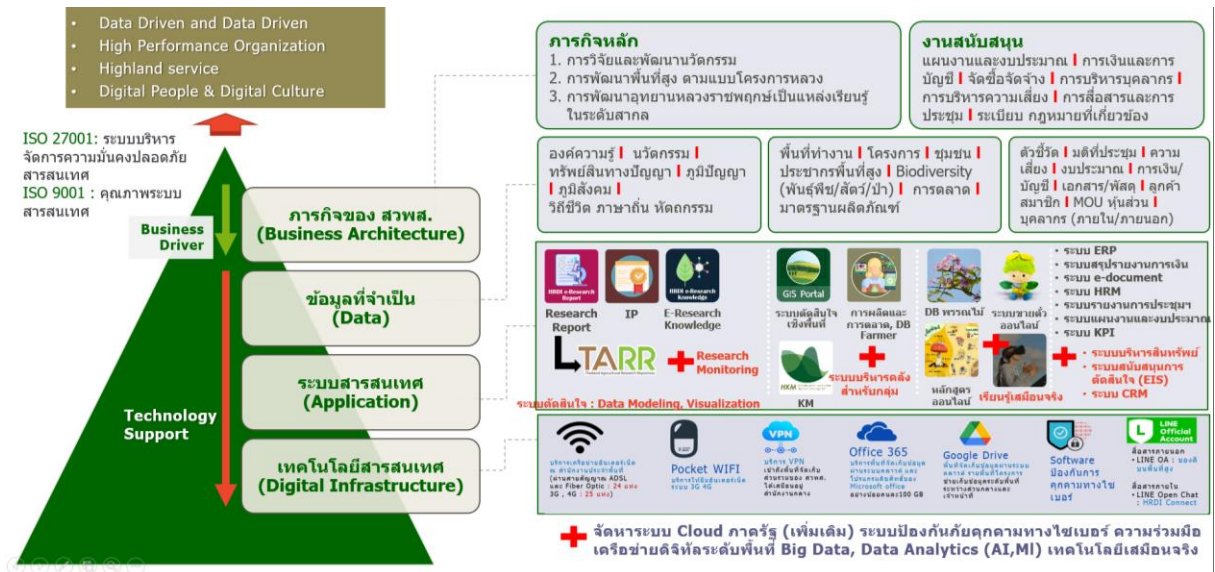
- Data Driven and Data Driven
- High Performance Organization
- Highland service
- Digital People & Digital Culture

ISO 27001: ระบบบริหารจัดการความมั่นคงปลอดภัยสารสนเทศ
ISO 9001 : คุณภาพระบบสารสนเทศ

Business Driver

Technology Support

ภารกิจของ สวพส. (Business Architecture)

ข้อมูลที่จำเป็น (Data)

ระบบสารสนเทศ (Application)

เทคโนโลยีสารสนเทศ (Digital Infrastructure)

ภารกิจหลัก
1. การวิจัยและพัฒนานวัตกรรม
2. การพัฒนาพื้นที่สูง ตามแบบโครงการหลวง
3. การพัฒนาอุทยานหลวงราชพฤกษ์เป็นแหล่งเรียนรู้ในระดับสากล

งานสนับสนุน
แผนงานและงบประมาณ | การเงินและการบัญชี | จัดซื้อจัดจ้าง | การบริหารบุคลากร | การบริหารความเสี่ยง | การสื่อสารและการประชุม | ระเบียบ กฎหมายที่เกี่ยวข้อง

องค์ความรู้ | นวัตกรรม | ทรัพย์สินทางปัญญา | ภูมิปัญญา | ภูมิสังคม | วิถีชีวิต ภาษาถิ่น หัตถกรรม

พื้นที่ทำงาน | โครงการ | ชุมชน | ประชากรพื้นที่สูง | Biodiversity (พันธุ์พืช/สัตว์/ป่า) | การตลาด | มาตรฐานผลิตภัณฑ์

ตัวชี้วัด | มติที่ประชุม | ความเสี่ยง | งบประมาณ | การเงิน/บัญชี | เอกสาร/พัสดุ | ลูกค้า สมาชิก | MOU หุ้นส่วน | บุคลากร (ภายใน/ภายนอก)

HRDI e-Research Report
Research Report
IP
HRDI e-Research Knowledge
E-Research Knowledge
GIS Portal
ระบบตัดสินใจเชิงพื้นที่
การผลิตและการตลาด, DB Farmer
DB พรรณไม้
ระบบขายตัวออนไลน์
TARR
Research Monitoring
HKM
KM
ระบบบริหารคลังสำหรับกลุ่ม
หลักสูตรออนไลน์
เรียนรู้เสมือนจริง
- ระบบ ERP
- ระบบสรุปรายงานการเงิน
- ระบบ e-document
- ระบบ HRM
- ระบบรายงานการประชุม
- ระบบแผนงานและงบประมาณ
- ระบบ KPI
- ระบบบริหารสินทรัพย์
- ระบบสนับสนุนการตัดสินใจ (EIS)
- ระบบ CRM
ระบบตัดสินใจ : Data Modeling, Visualization

บริการเครือข่ายอินเตอร์เน็ต สำนักงานส่วนกลาง (สายสัญญาณ ADSL และ Fiber Optic : 24 แห่ง 3G , 4G : 25 แห่ง)
Pocket WIFI
บริการอินเตอร์เน็ตระบบ 3G 4G
VPN
บริการ VPN เข้าถึงพื้นที่จัดเก็บ สำนักงานสวพส.ได้เสมือนอยู่สำนักงานกลาง
Office 365
บริการพื้นที่จัดเก็บข้อมูลสำหรับผู้ใช้งาน Microsoft office ออนไลน์ 100 GB
Google Drive
พื้นที่จัดเก็บข้อมูลสำหรับงานเอกสาร
Software ป้องกันการคุกคามทางไซเบอร์
LINE Official Account
สื่อสารภายนอก
- LINE OA : ของดีบนพื้นสูง
สื่อสารภายใน
- LINE Open Chat : HRDI Connect

จัดหาระบบ Cloud ภาครัฐ (เพิ่มเติม) ระบบป้องกันภัยคุกคามทางไซเบอร์ ความร่วมมือเครือข่ายดิจิทัลระดับพื้นที่ Big Data, Data Analytics (AI,Ml) เทคโนโลยีเสมือนจริง